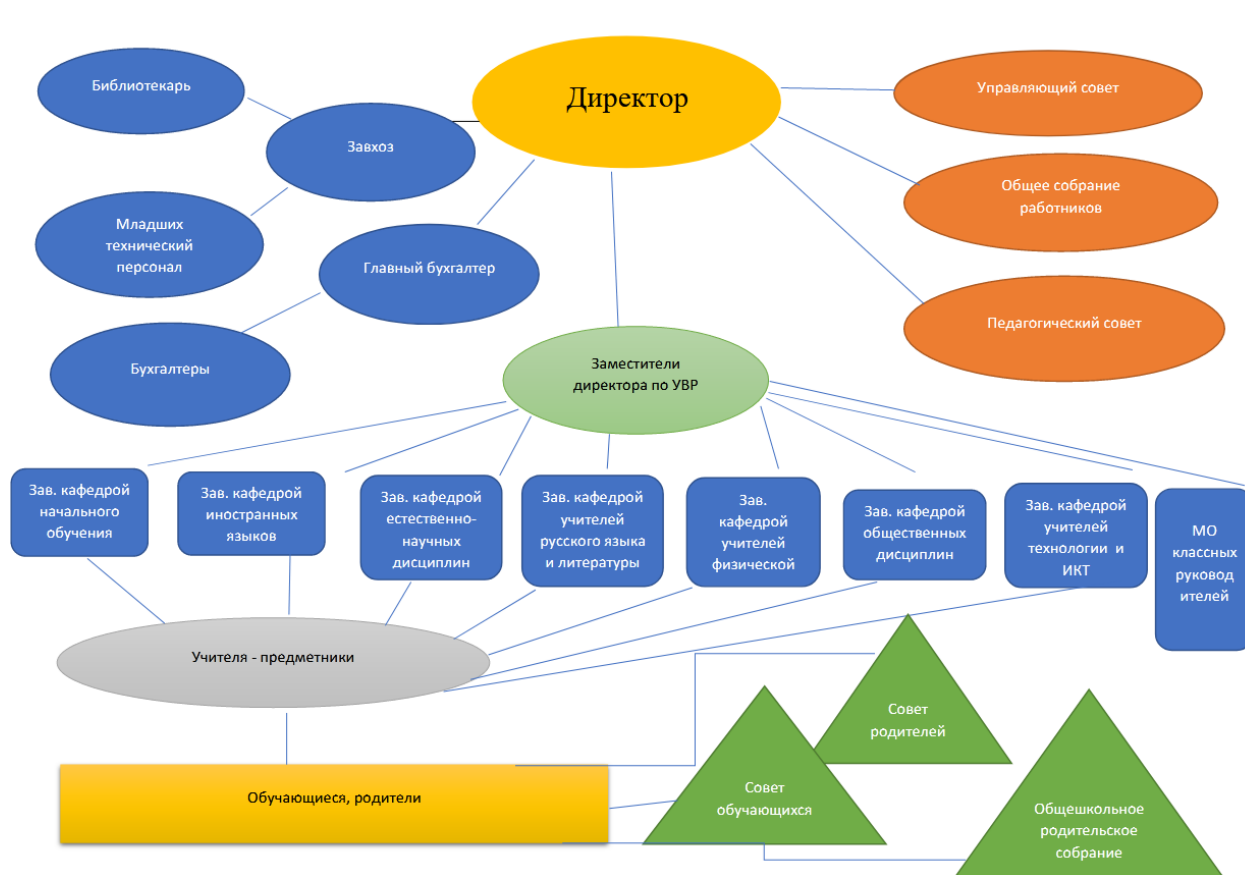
Библиотекарь

Директор

Управляющий совет

Завхоз

Общее собрание работников

Младших технический персонал

Главный бухгалтер

Педагогический совет

Бухгалтеры

Заместители директора по УВР

Зав. кафедрой начального обучения

Зав. кафедрой иностранных языков

Зав. кафедрой естественно-научных дисциплин

Зав. кафедрой учителей русского языка и литературы

Зав. кафедрой учителей физической

Зав. кафедрой общественных дисциплин

Зав. кафедрой учителей технологии и ИКТ

МО классных руководителей

Учителя - предметники

Совет родителей

Совет обучающихся

Обучающиеся, родители

Общешкольное родительское собрание